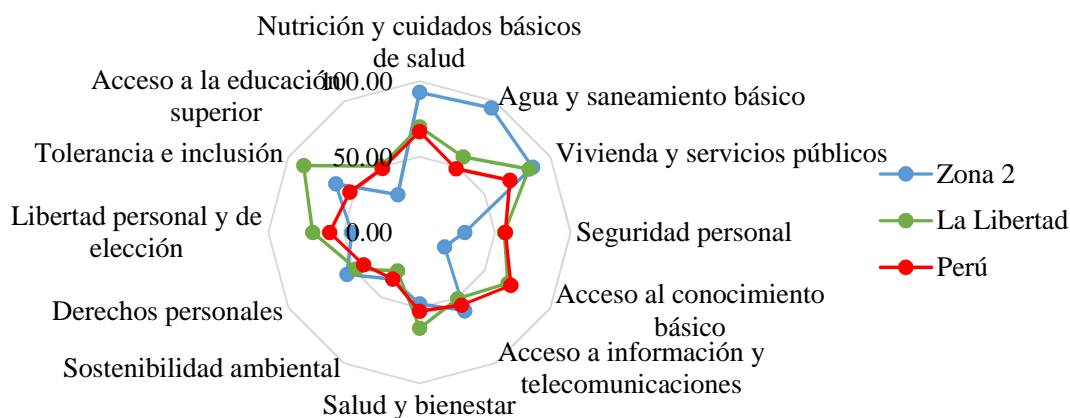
Nutrición y cuidados básicos de salud

Agua y saneamiento básico

Vivienda y servicios públicos

Seguridad personal

Acceso al conocimiento básico

Acceso a información y telecomunicaciones

Salud y bienestar

Sostenibilidad ambiental

Derechos personales

Libertad personal y de elección

Tolerancia e inclusión

Acceso a la educación superior

100.00

50.00

0.00

Zona 2

La Libertad

Perú